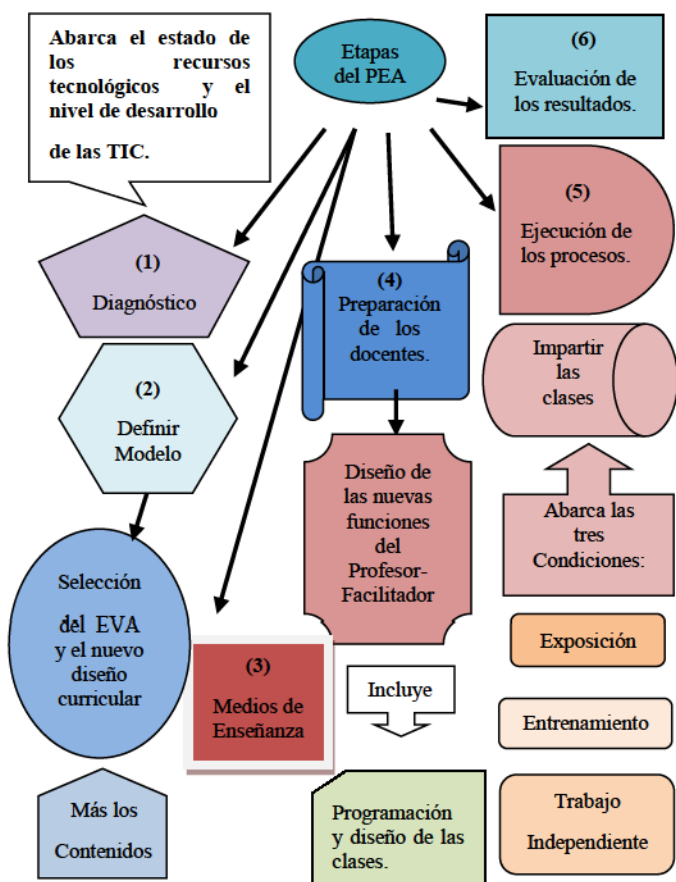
Abarca el estado de los recursos tecnológicos y el nivel de desarrollo de las TIC.

Etapas del PEA

(6)
Evaluación de los resultados.

(5)
Ejecución de los procesos.

(1)
Diagnóstico

(4)
Preparación de los docentes.

Impartir las clases

(2)
Definir Modelo

Diseño de las nuevas funciones del Profesor-Facilitador

Abarca las tres Condiciones:

Selección del EVA y el nuevo diseño curricular

Exposición

(3)
Medios de Enseñanza

Incluye

Entrenamiento

Más los Contenidos

Programación y diseño de las clases.

Trabajo Independiente